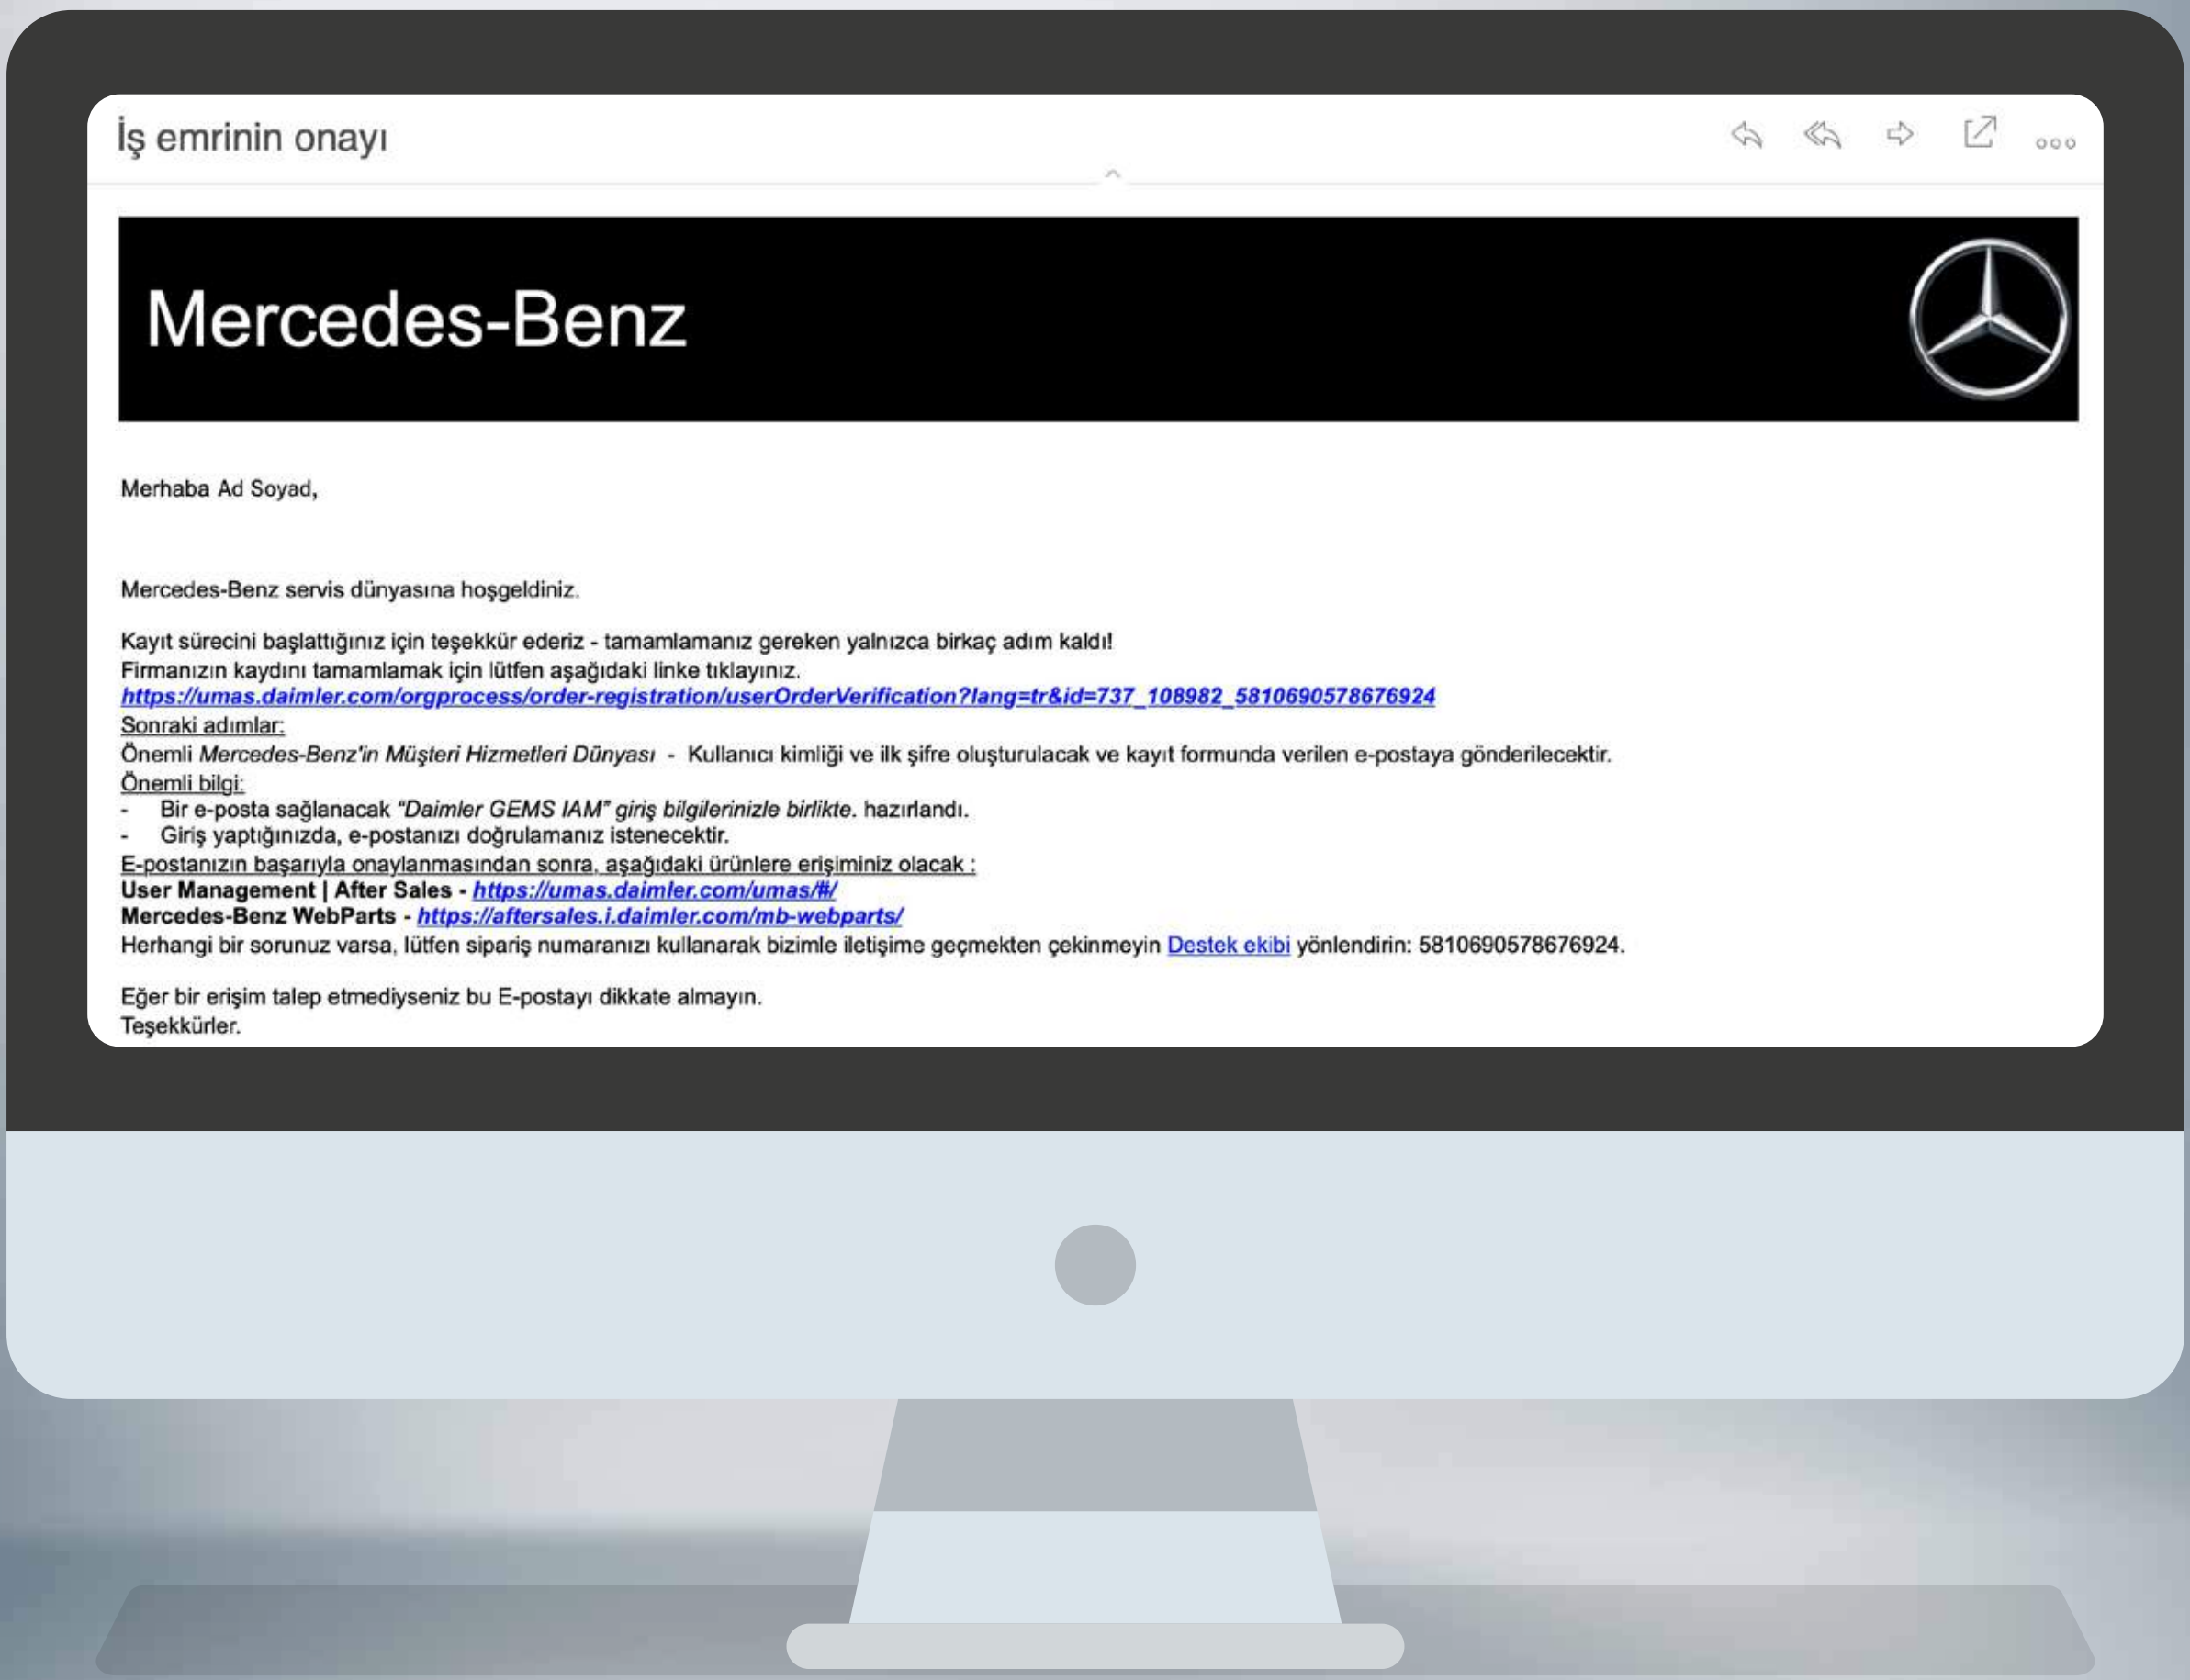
İş emrinin onayı

Mercedes-Benz

Merhaba Ad Soyad,

Mercedes-Benz servis dünyasına hoşgeldiniz.

Kayıt sürecini başlattığınız için teşekkür ederiz - tamamlamanız gereken yalnızca birkaç adım kaldı!
Firmanızın kaydını tamamlamak için lütfen aşağıdaki linke tıklayınız.
https://umas.daimler.com/orgprocess/order-registration/userOrderVerification?lang=tr&id=737_108982_5810690578676924
Sonraki adımlar:
Önemli Mercedes-Benz'in Müşteri Hizmetleri Dünyası - Kullanıcı kimliği ve ilk şifre oluşturulacak ve kayıt formunda verilen e-postaya gönderilecektir.
Önemli bilgi:
- Bir e-posta sağlanacak "Daimler GEMS IAM" giriş bilgilerinizle birlikte. hazırlandı.
- Giriş yaptığınızda, e-postanızı doğrulamanız istenecektir.
E-postanızın başarıyla onaylanmasından sonra, aşağıdaki ürünlere erişiminiz olacak :
User Management | After Sales - https://umas.daimler.com/umas/#/
Mercedes-Benz WebParts - https://aftersales.i.daimler.com/mb-webparts/
Herhangi bir sorunuz varsa, lütfen sipariş numaranızı kullanarak bizimle iletişime geçmekten çekinmeyin Destek ekibi yönlendirin: 5810690578676924.

Eğer bir erişim talep etmediyseniz bu E-postayı dikkate almayın.
Teşekkürler.